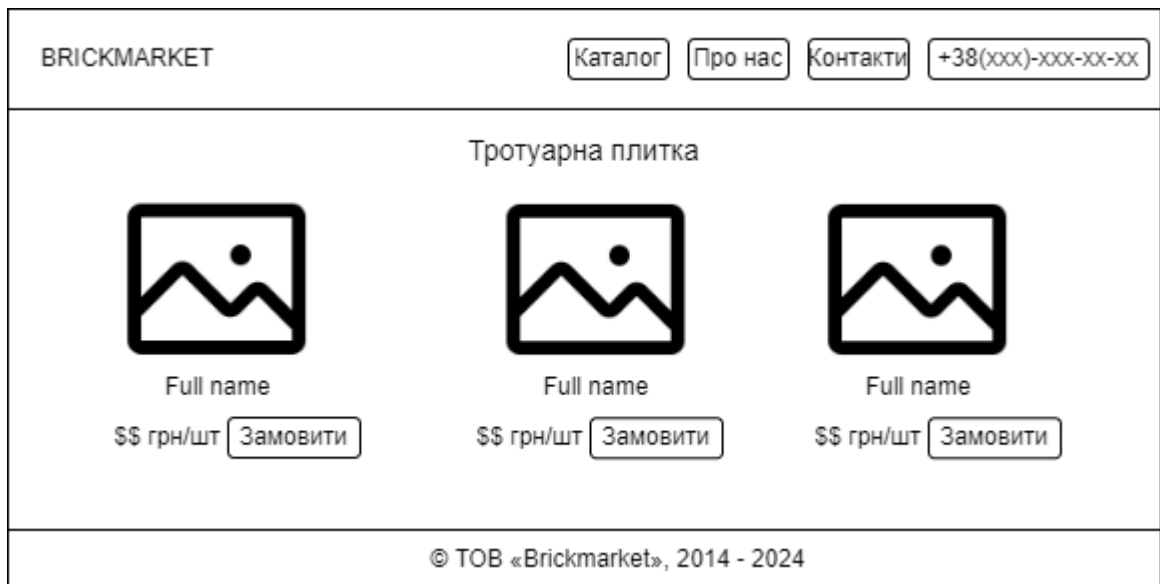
BRICKMARKET

Каталог Про нас Контакти +38(xxx)-xxx-xx-xx

Тротуарна плитка

Full name

$$ грн/шт Замовити

Full name

$$ грн/шт Замовити

Full name

$$ грн/шт Замовити

© ТОВ «Brickmarket», 2014 - 2024